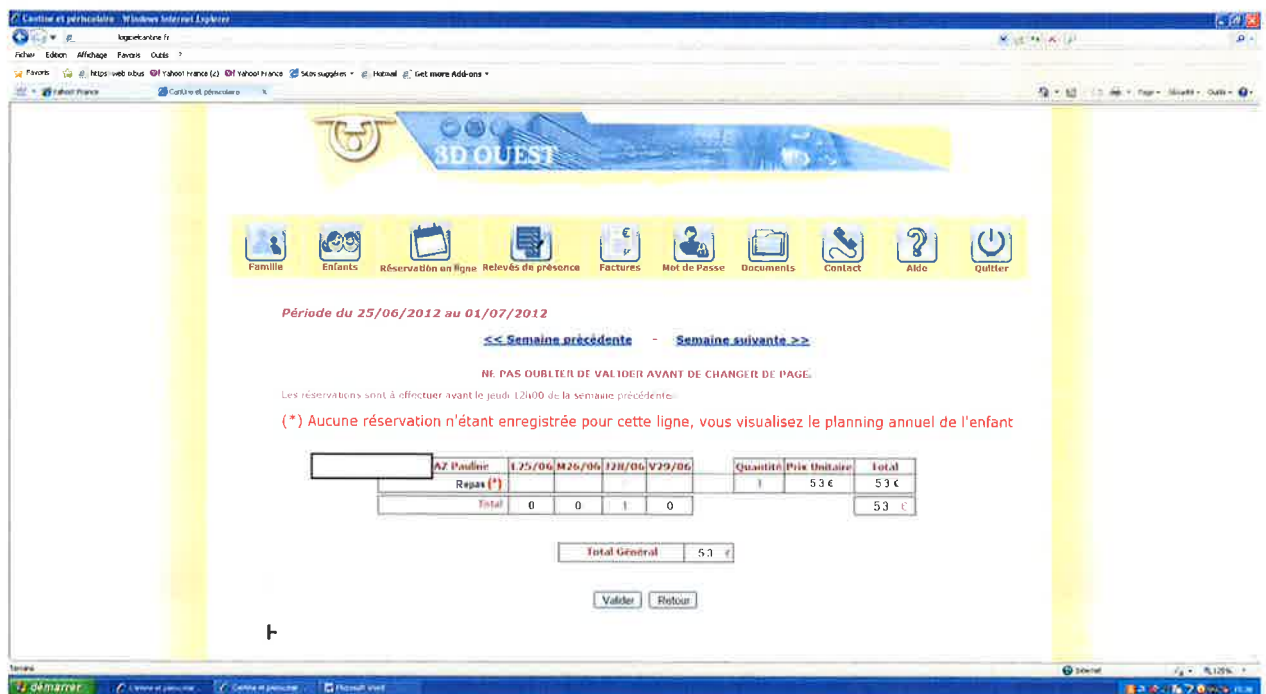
Cantine et périscolaire - Windows Internet Explorer

logicielcantine.fr

Fichier Edition Affichage Favoris Outils ?

Favoris https://web.o.bus Yahoo! France (2) Yahoo! France Sites suggérés Hotmail Get more Add-ons

Yahoo! France Cantine et périscolaire

Page Sécurité Outils

3D OUEST

Famille Enfants Réservation en ligne Relevés de présence Factures Mot de Passe Documents Contact Aide Quitter

Période du 25/06/2012 au 01/07/2012

<< Semaine précédente - Semaine suivante >>

NE PAS OUBLIER DE VALIDER AVANT DE CHANGER DE PAGE.

Les réservations sont à effectuer avant le jeudi 12h00 de la semaine précédente.

(*) Aucune réservation n'étant enregistrée pour cette ligne, vous visualisez le planning annuel de l'enfant

| | AZ Pauline | L25/06 | M26/06 | J28/06 | V29/06 | | Quantité | Prix Unitaire | Total |
|---|---|---|---|---|---|---|---|---|---|
| | Repas (*) | | | | | | 1 | 53 € | 53 € |
| | Total | 0 | 0 | 1 | 0 | | | | 53 € |

| Total Général | 53 € |
|---|---|

Valider Retour

Terminé Internet 125%

démarrer Cantine et périscolaire Cantine et périscolaire Microsoft Word